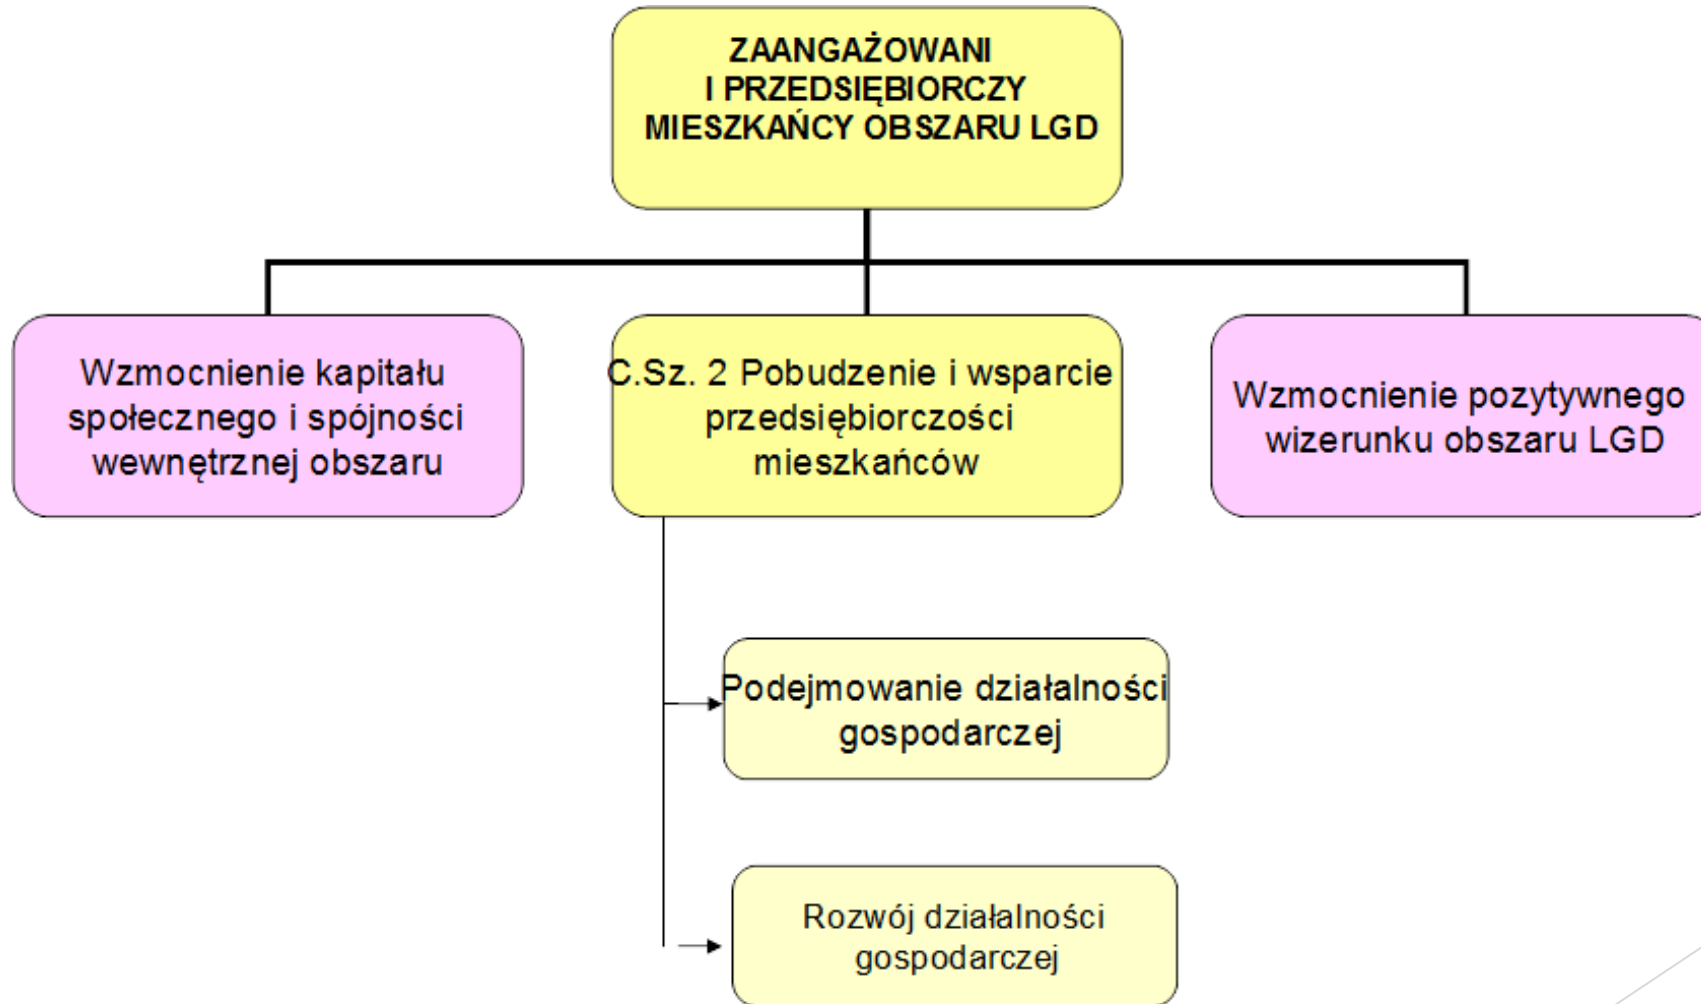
ZAANGAŻOWANI I PRZEDSIĘBIORCZY MIESZKAŃCY OBSZARU LGD

Wzmocnienie kapitału społecznego i spójności wewnętrznej obszaru

C.Sz. 2 Pobudzenie i wsparcie przedsiębiorczości mieszkańców

Wzmocnienie pozytywnego wizerunku obszaru LGD

Podejmowanie działalności gospodarczej

Rozwój działalności gospodarczej